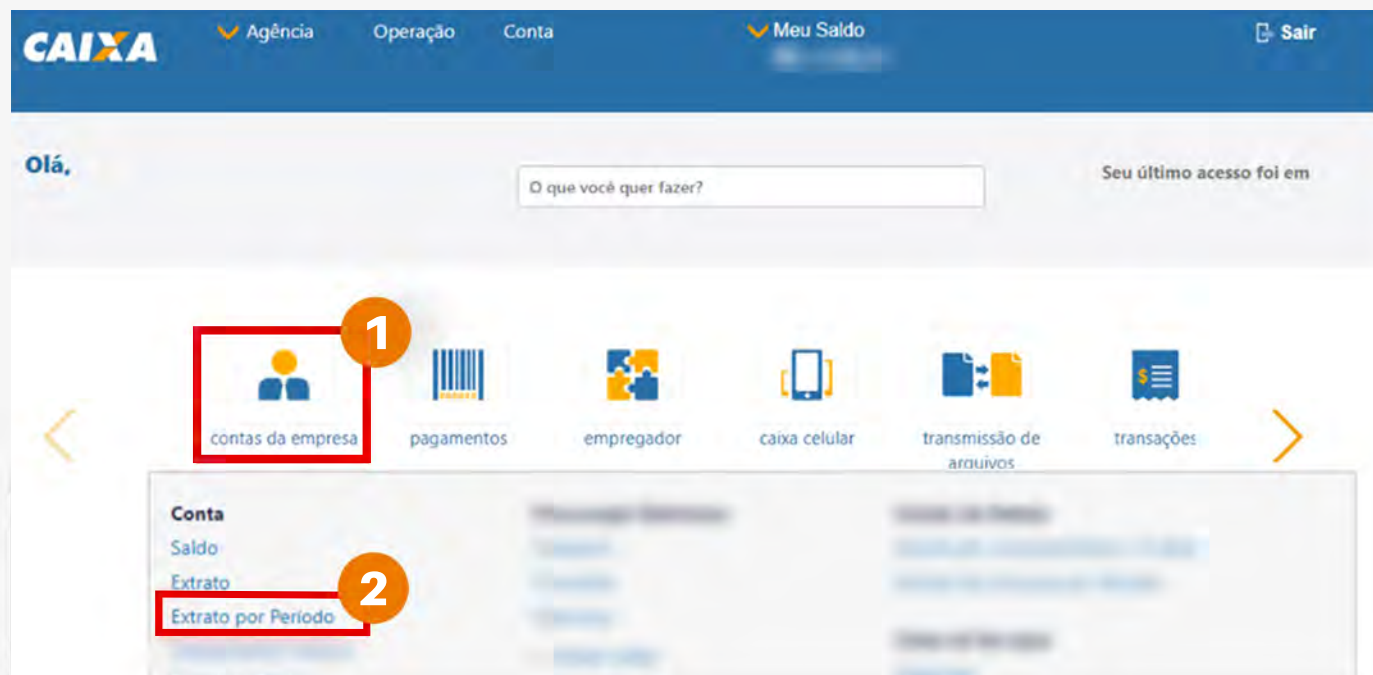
CAIXA Agência Operação Conta Meu Saldo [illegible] Sair

Olá,

O que você quer fazer?

Seu último acesso foi em

1

contas da empresa

pagamentos

empregador

caixa celular

transmissão de arquivos

transações

Conta

Saldo

Extrato

2

Extrato por Período

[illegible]